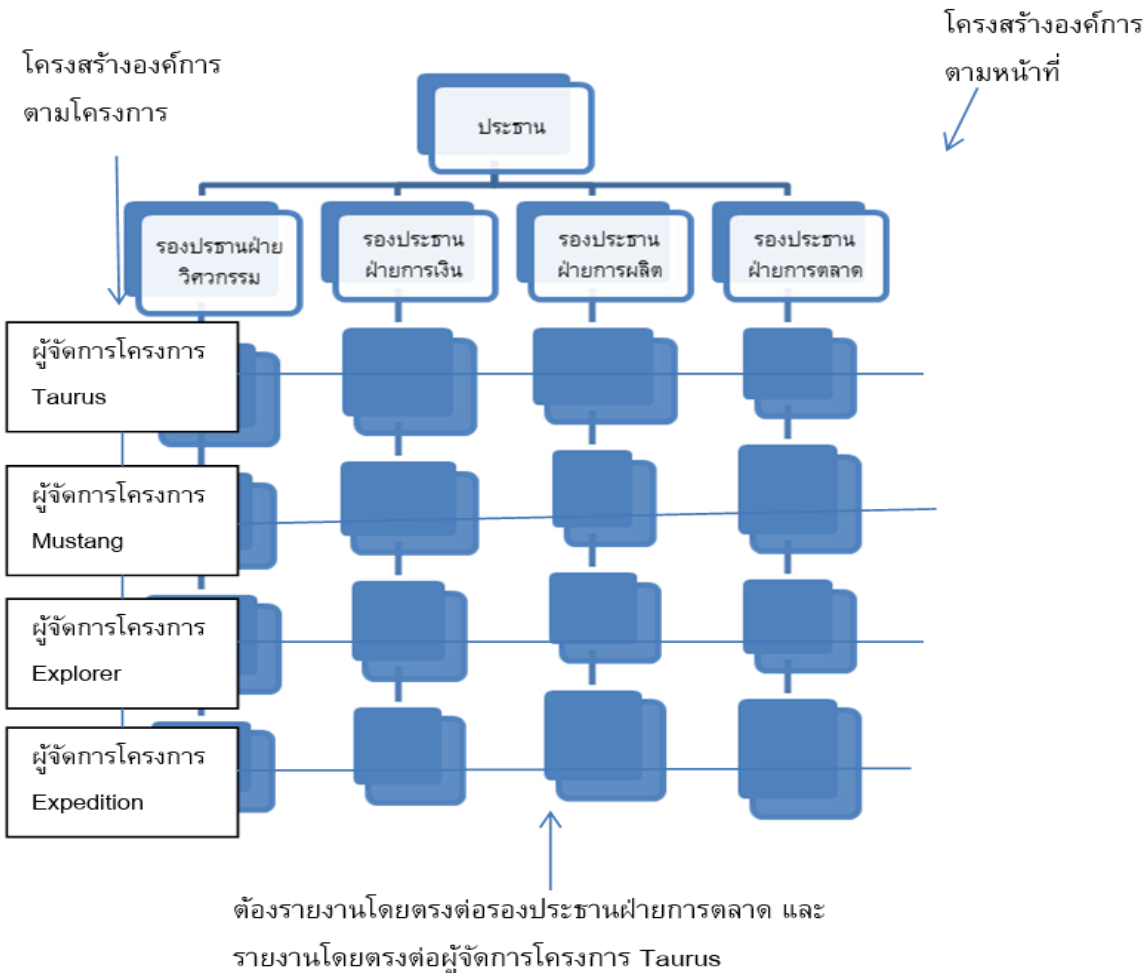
โครงสร้างองค์การ
ตามโครงการ

โครงสร้างองค์การ
ตามหน้าที่

ประธาน

รองปรธานฝ่าย
วิศวกรรม

รองประธาน
ฝ่ายการเงิน

รองประธาน
ฝ่ายการผลิต

รองประธาน
ฝ่ายการตลาด

ผู้จัดการโครงการ
Taurus

ผู้จัดการโครงการ
Mustang

ผู้จัดการโครงการ
Explorer

ผู้จัดการโครงการ
Expedition

ต้องรายงานโดยตรงต่อรองประธานฝ่ายการตลาด และ
รายงานโดยตรงต่อผู้จัดการโครงการ Taurus